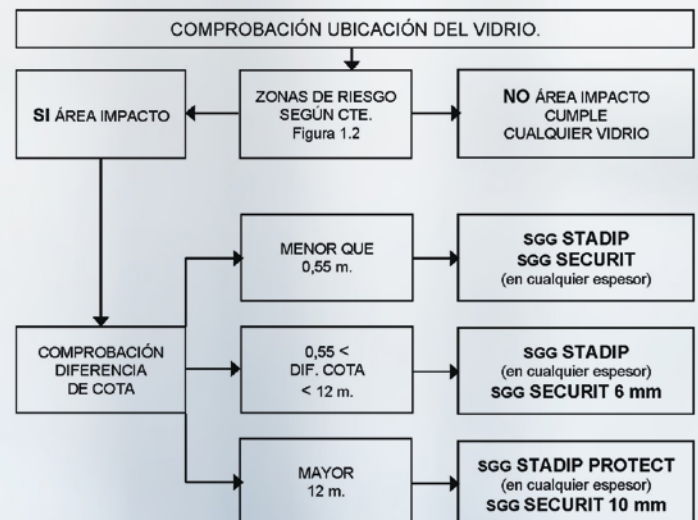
COMPROBACIÓN UBICACIÓN DEL VIDRIO.

SI ÁREA IMPACTO

ZONAS DE RIESGO SEGÚN CTE. Figura 1.2

NO ÁREA IMPACTO CUMPLE CUALQUIER VIDRIO

MENOR QUE 0,55 m.

SGG STADIP
SGG SECURIT
(en cualquier espesor)

COMPROBACIÓN DIFERENCIA DE COTA

0,55 < DIF. COTA < 12 m.

SGG STADIP
(en cualquier espesor)
SGG SECURIT 6 mm

MAYOR 12 m.

SGG STADIP PROTECT
(en cualquier espesor)
SGG SECURIT 10 mm